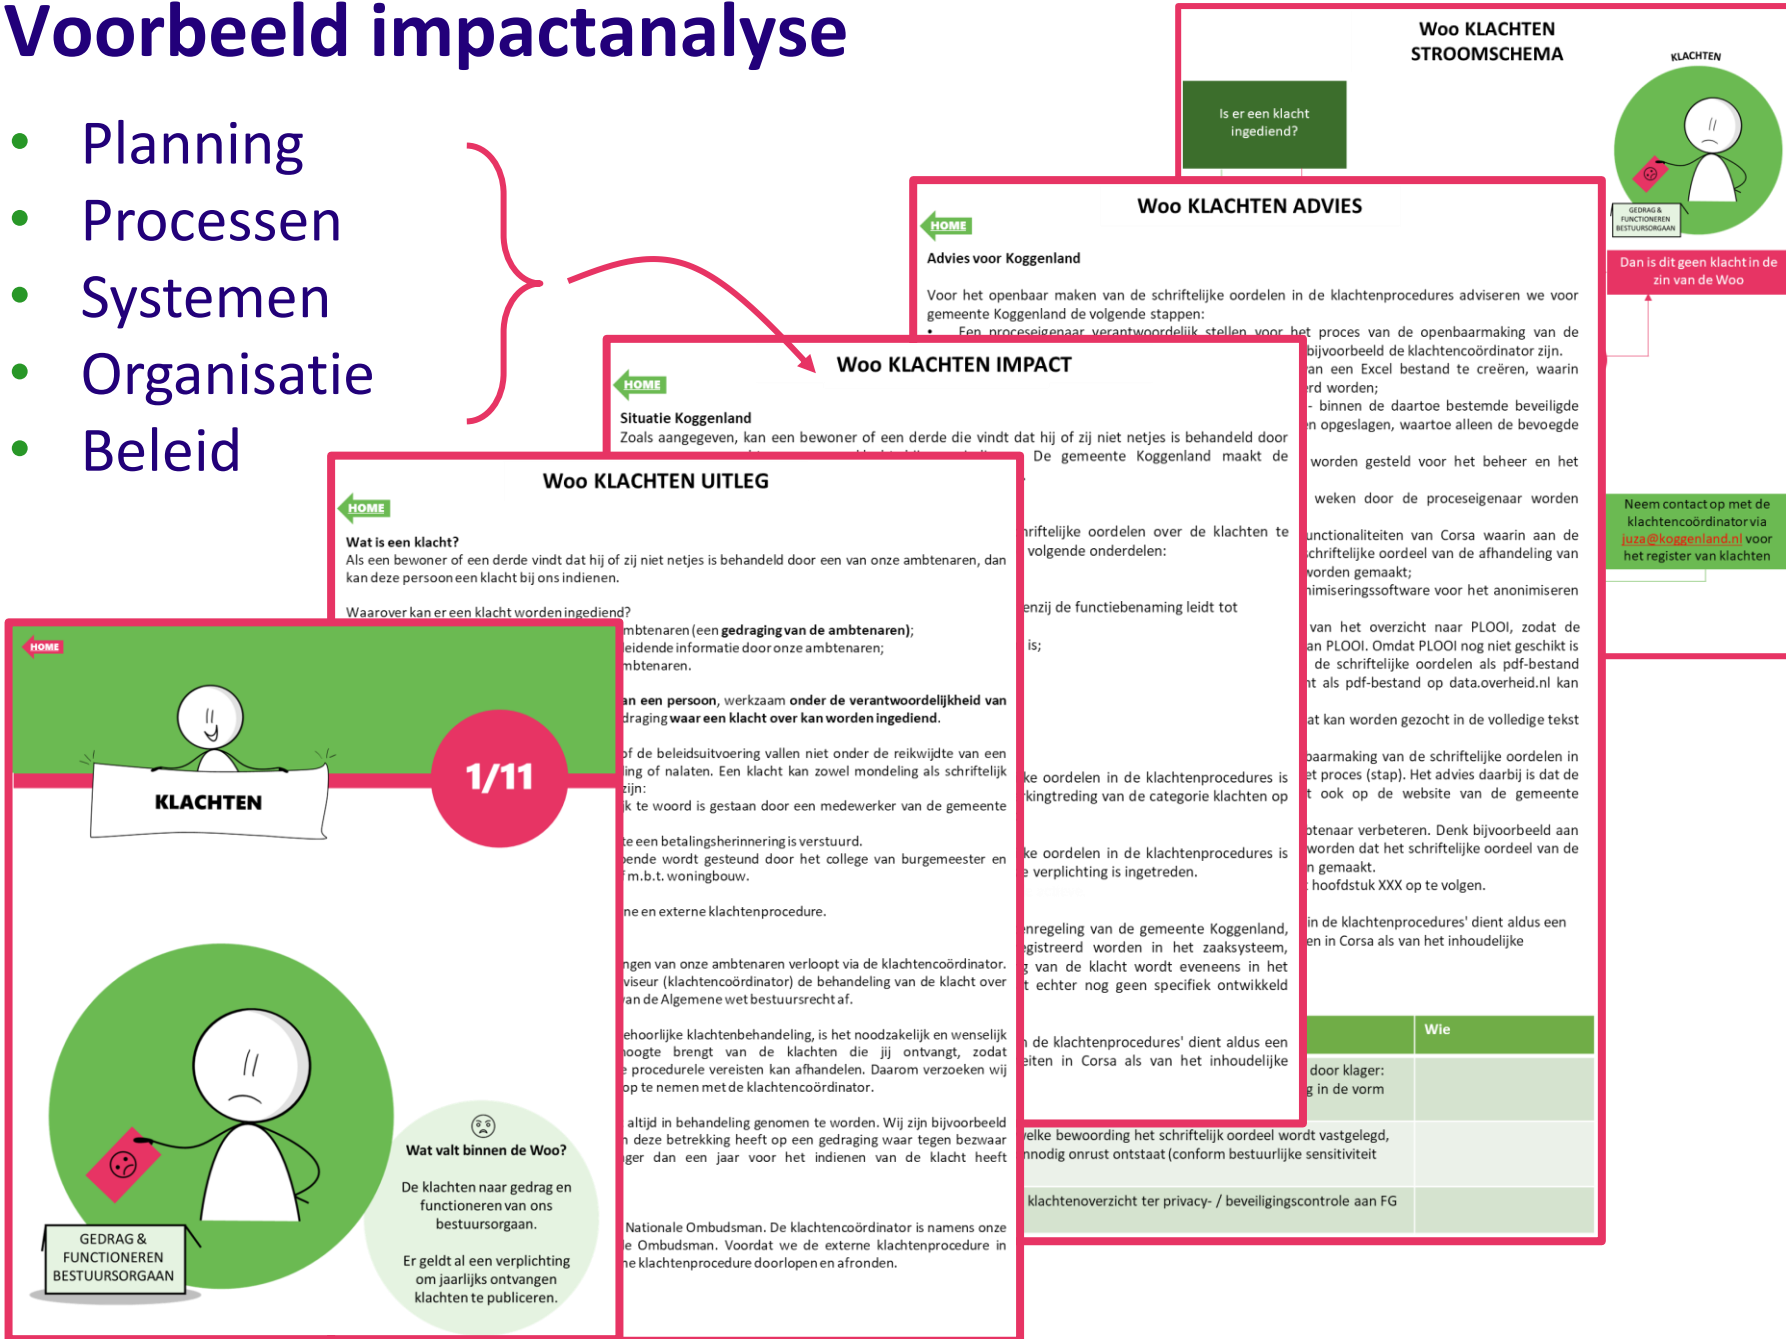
Voorbeeld impactanalyse

- Planning
- Processen
- Systemen
- Organisatie
- Beleid

Woo KLACHTEN STROOMSCHEMA

Is er een klacht ingediend?

KLACHTEN

GEDRAG & FUNCTIONEREN BESTUURSORGAAN

Dan is dit geen klacht in de zin van de Woo

Neem contact op met de klachtencoördinator via juza@koggenland.nl voor het register van klachten

Woo KLACHTEN ADVIES

HOME

Advies voor Koggenland

Voor het openbaar maken van de schriftelijke oordelen in de klachtenprocedures adviseren we voor gemeente Koggenland de volgende stappen:

Woo KLACHTEN IMPACT

HOME

Situatie Koggenland

Zoals aangegeven, kan een bewoner of een derde die vindt dat hij of zij niet netjes is behandeld door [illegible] De gemeente Koggenland maakt de

Woo KLACHTEN UITLEG

HOME

Wat is een klacht?
Als een bewoner of een derde vindt dat hij of zij niet netjes is behandeld door een van onze ambtenaren, dan kan deze persoon een klacht bij ons indienen.

Waarover kan er een klacht worden ingediend?

HOME

KLACHTEN

1/11

GEDRAG & FUNCTIONEREN BESTUURSORGAAN

Wat valt binnen de Woo?

De klachten naar gedrag en functioneren van ons bestuursorgaan.

Er geldt al een verplichting om jaarlijks ontvangen klachten te publiceren.

Wie